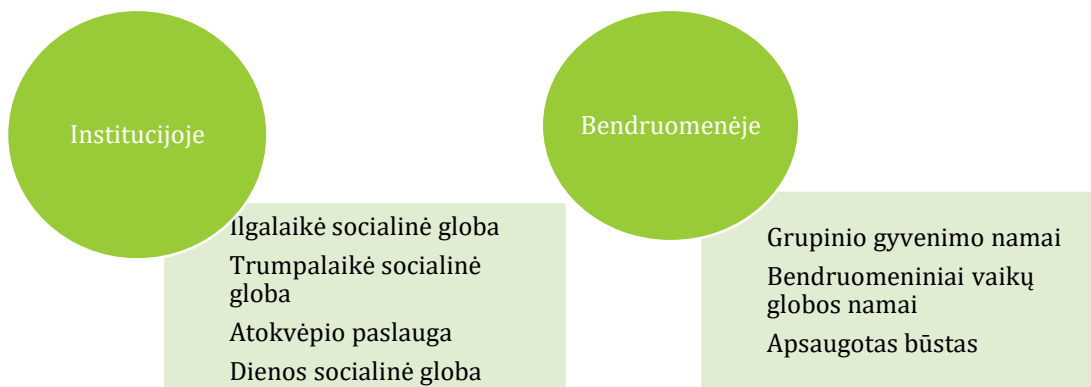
Institucijoje

Ilgalaikė socialinė globa
Trumpalaikė socialinė globa
Atokvėpio paslauga
Dienos socialinė globa

Bendruomenėje

Grupinio gyvenimo namai
Bendruomeniniai vaikų globos namai
Apsaugotas būstas